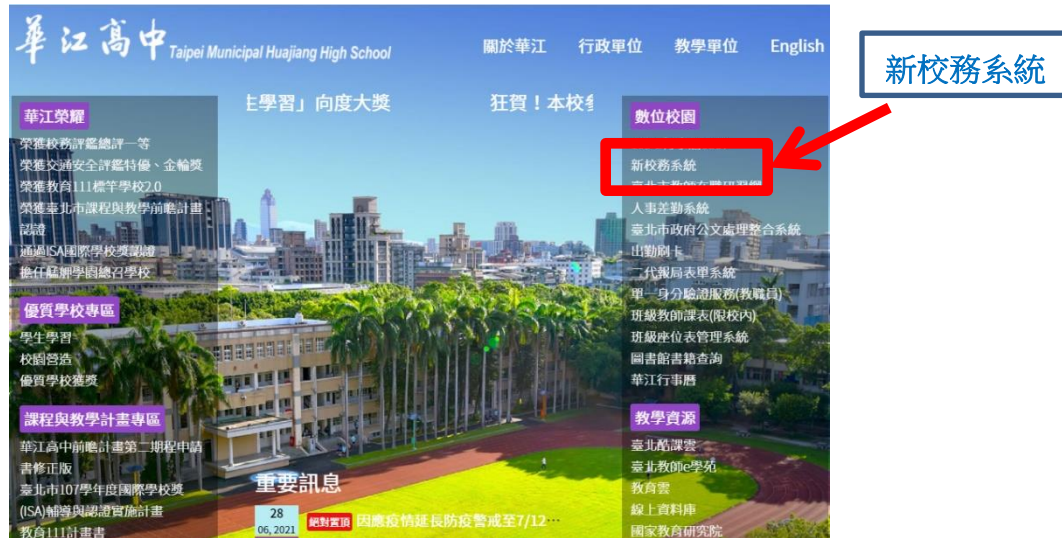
華江高中 Taipei Municipal Huajiang High School

關於華江　行政單位　教學單位　English

新校務系統

生學習」向度大獎　狂賀！本校

華江榮耀
榮獲校務評鑑總評一等
榮獲交通安全評鑑特優、金輪獎
榮獲教育111標竿學校2.0
榮獲臺北市課程與教學前瞻計畫認證
通過ISA國際學校獎認證
擔任疑難學園總召學校

優質學校專區
學生學習
校園營造
優質學校獎獎

課程與教學計畫專區
華江高中前瞻計畫第二期程申請書修正版
臺北市107學年度國際學校獎(ISA)輔導與認證實施計畫
教育111計畫書

數位校園
新校務系統
臺北市教師在職研習網
人事差勤系統
臺北市政府公文處理整合系統
出勤刷卡
二代報局表單系統
單一身分驗證服務(教職員)
班級教師課表(限校內)
班級座位表管理系統
圖書館書籍查詢
華江行事曆

教學資源
臺北酷課雲
臺北教師e學苑
教育雲
線上資料庫
國家教育研究院

重要訊息
28 06, 2021 絕對置頂 因應疫情延長防疫警戒至7/12…